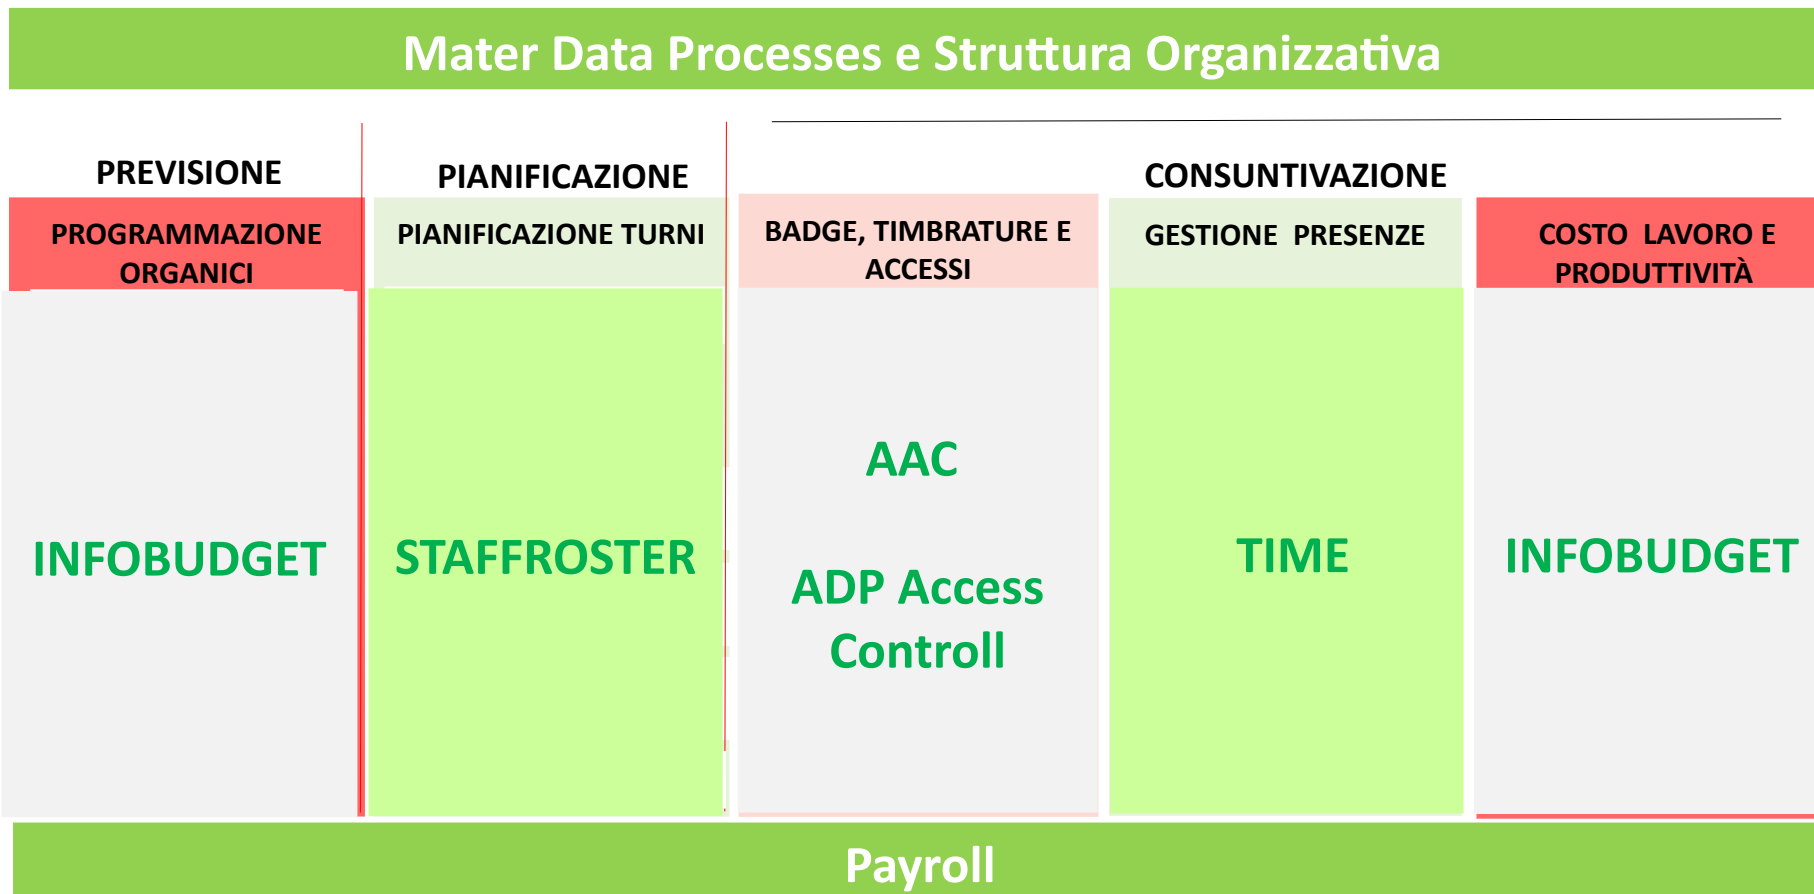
Mater Data Processes e Struttura Organizzativa

PREVISIONE

PIANIFICAZIONE

CONSUNTIVAZIONE

PROGRAMMAZIONE ORGANICI

PIANIFICAZIONE TURNI

BADGE, TIMBRATURE E ACCESSI

GESTIONE PRESENZE

COSTO LAVORO E PRODUTTIVITÀ

INFOBUDGET

STAFFROSTER

AAC

ADP Access Controll

TIME

INFOBUDGET

Payroll